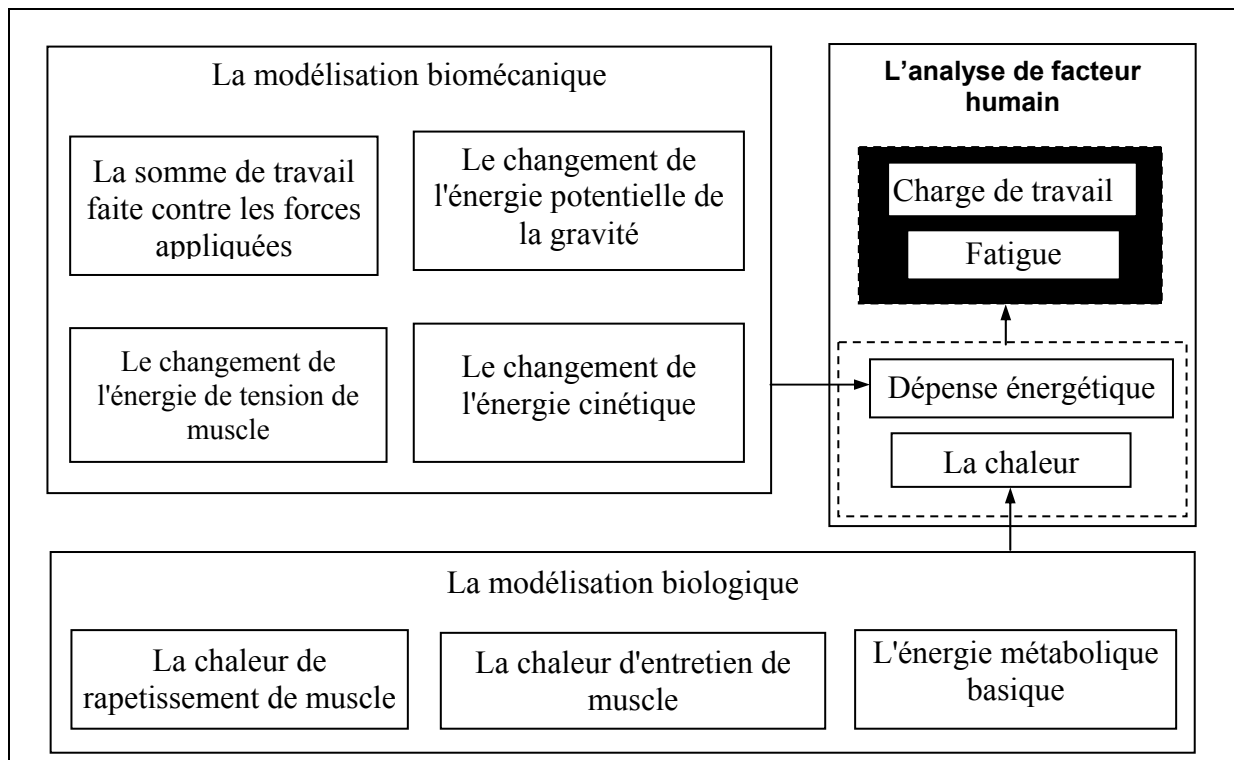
La modélisation biomécanique

La somme de travail faite contre les forces appliquées

Le changement de l'énergie potentielle de la gravité

Le changement de l'énergie de tension de muscle

Le changement de l'énergie cinétique

L'analyse de facteur humain

Charge de travail

Fatigue

Dépense énergétique

La chaleur

La modélisation biologique

La chaleur de rapetissement de muscle

La chaleur d'entretien de muscle

L'énergie métabolique basique